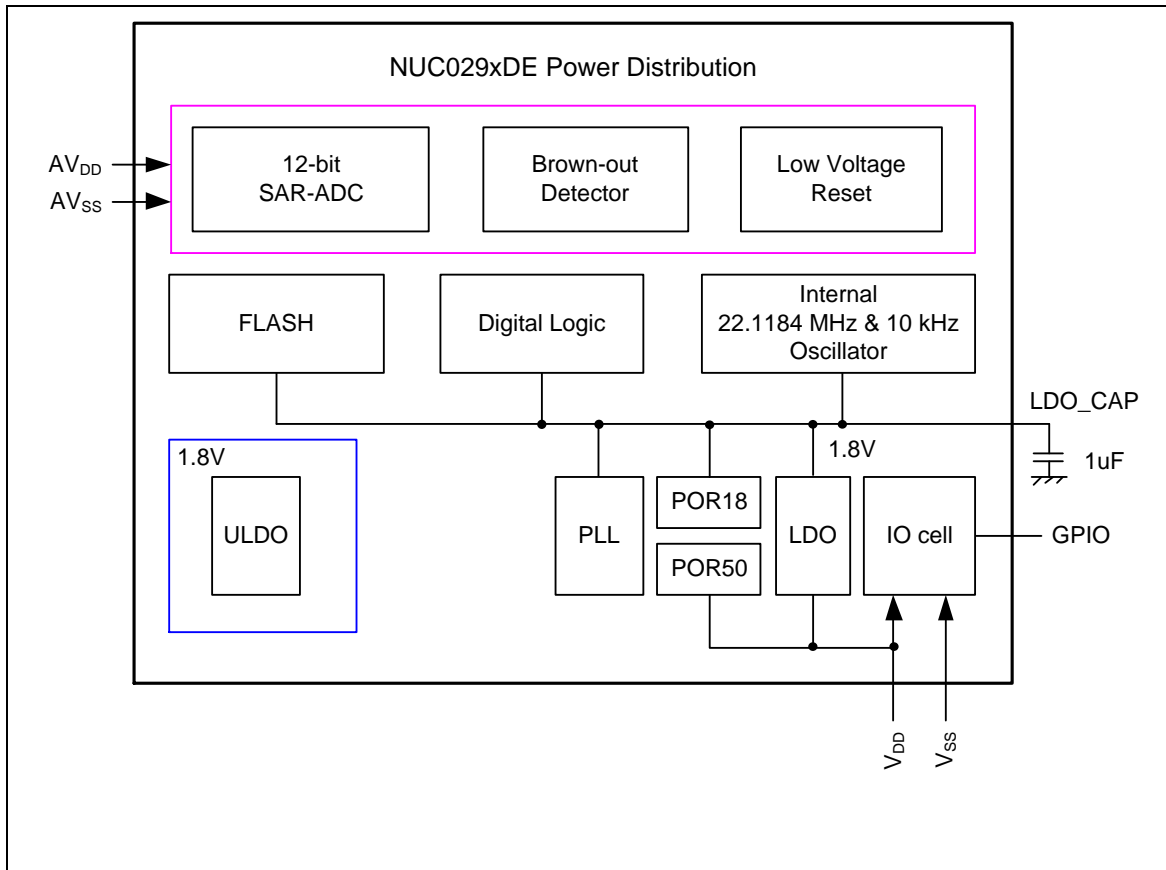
NUC029xDE Power Distribution

$AV_{DD}$

$AV_{SS}$

12-bit SAR-ADC

Brown-out Detector

Low Voltage Reset

FLASH

Digital Logic

Internal 22.1184 MHz & 10 kHz Oscillator

LDO_CAP

1.8V

1uF

1.8V

ULDO

PLL

POR18

POR50

LDO

IO cell

GPIO

$V_{DD}$

$V_{SS}$